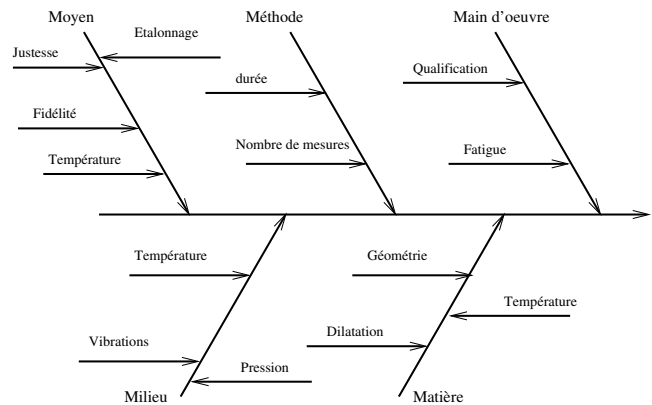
Moyen

Etalonnage

Justesse

Fidélité

Température

Méthode

durée

Nombre de mesures

Main d'oeuvre

Qualification

Fatigue

Température

Vibrations

Pression

Milieu

Géométrie

Température

Dilatation

Matière